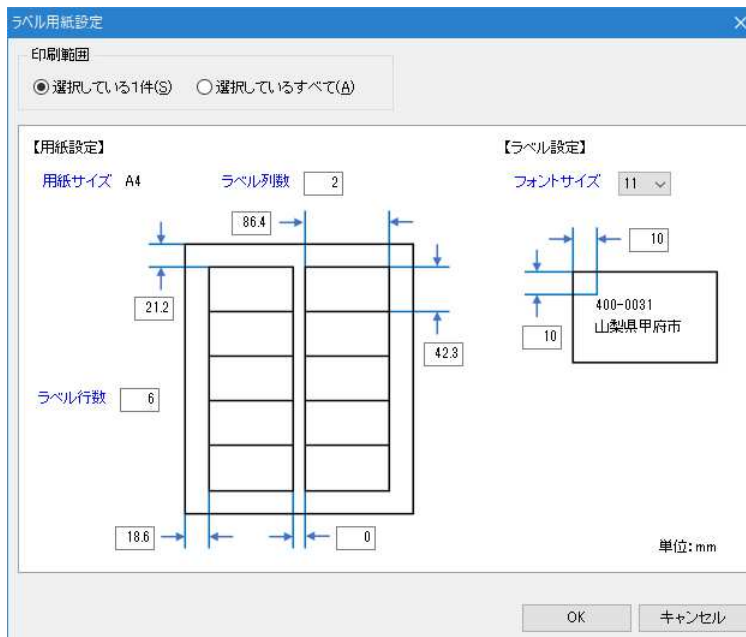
ラベル用紙設定

印刷範囲

◉選択している1件(S) ○選択しているすべて(A)

【用紙設定】

用紙サイズ A4

ラベル列数 2

86.4

21.2

42.3

ラベル行数 6

18.6

0

【ラベル設定】

フォントサイズ 11

10

10

400-0031
山梨県甲府市

単位:mm

OK

キャンセル